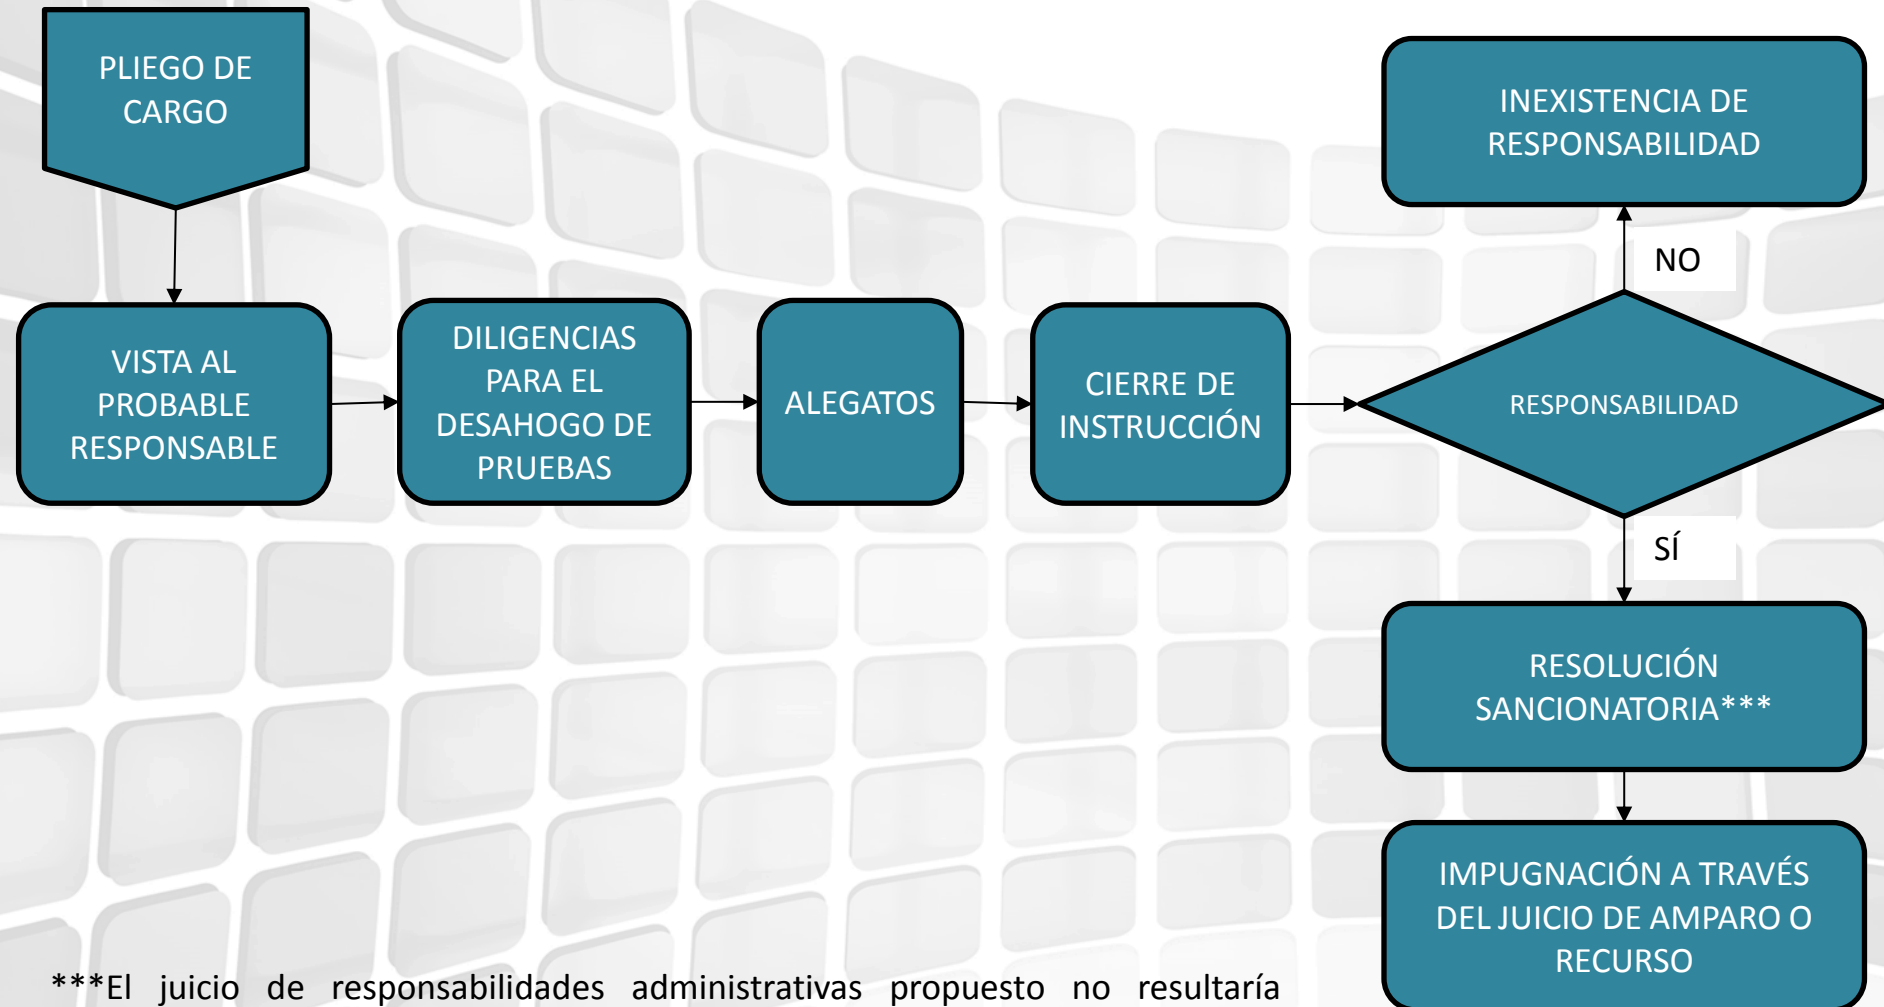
PLIEGO DE CARGO

VISTA AL PROBABLE RESPONSABLE

DILIGENCIAS PARA EL DESAHOGO DE PRUEBAS

ALEGATOS

CIERRE DE INSTRUCCIÓN

RESPONSABILIDAD

NO

INEXISTENCIA DE RESPONSABILIDAD

SÍ

RESOLUCIÓN SANCIONATORIA***

IMPUGNACIÓN A TRAVÉS DEL JUICIO DE AMPARO O RECURSO

***El juicio de responsabilidades administrativas propuesto no resultaría